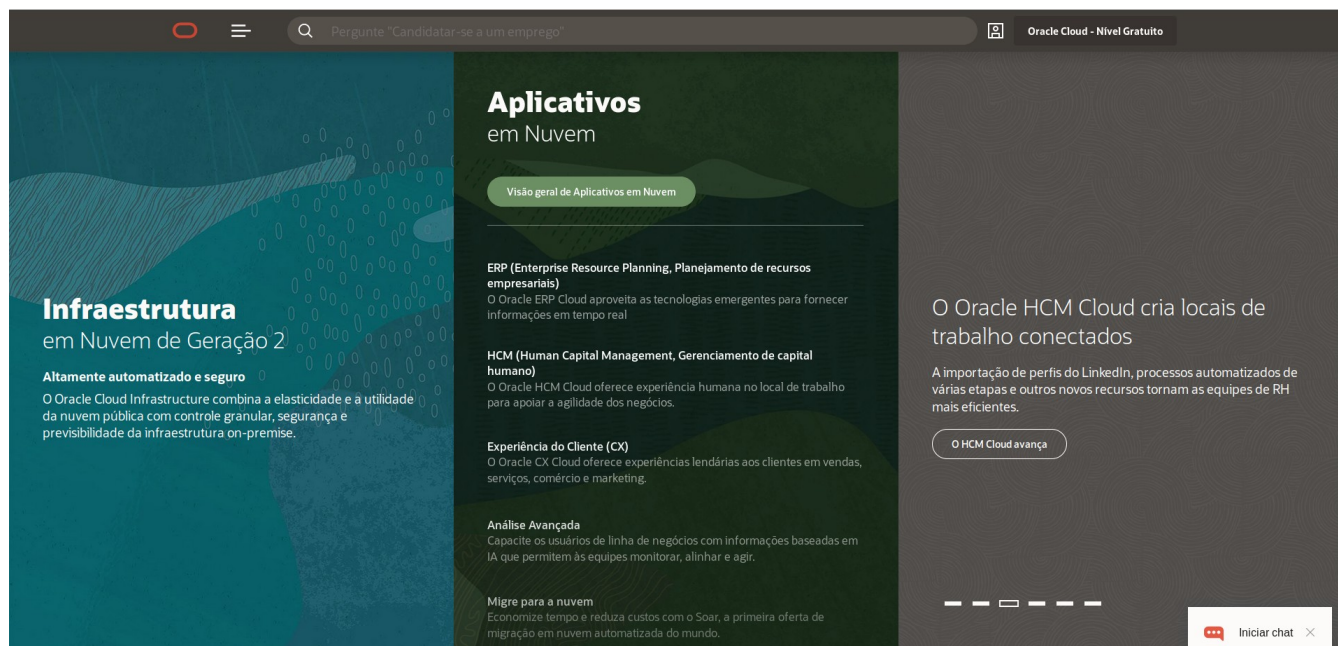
Pergunte "Candidatar-se a um emprego"

Oracle Cloud - Nível Gratuito

Infraestrutura
em Nuvem de Geração 2

Altamente automatizado e seguro
O Oracle Cloud Infrastructure combina a elasticidade e a utilidade da nuvem pública com controle granular, segurança e previsibilidade da infraestrutura on-premise.

Aplicativos
em Nuvem

Visão geral de Aplicativos em Nuvem

ERP (Enterprise Resource Planning, Planejamento de recursos empresariais)
O Oracle ERP Cloud aproveita as tecnologias emergentes para fornecer informações em tempo real

HCM (Human Capital Management, Gerenciamento de capital humano)
O Oracle HCM Cloud oferece experiência humana no local de trabalho para apoiar a agilidade dos negócios.

Experiência do Cliente (CX)
O Oracle CX Cloud oferece experiências lendárias aos clientes em vendas, serviços, comércio e marketing.

Análise Avançada
Capacite os usuários de linha de negócios com informações baseadas em IA que permitem às equipes monitorar, alinhar e agir.

Migre para a nuvem
Economize tempo e reduza custos com o Soar, a primeira oferta de migração em nuvem automatizada do mundo.

O Oracle HCM Cloud cria locais de trabalho conectados

A importação de perfis do LinkedIn, processos automatizados de várias etapas e outros novos recursos tornam as equipes de RH mais eficientes.

O HCM Cloud avança

Iniciar chat